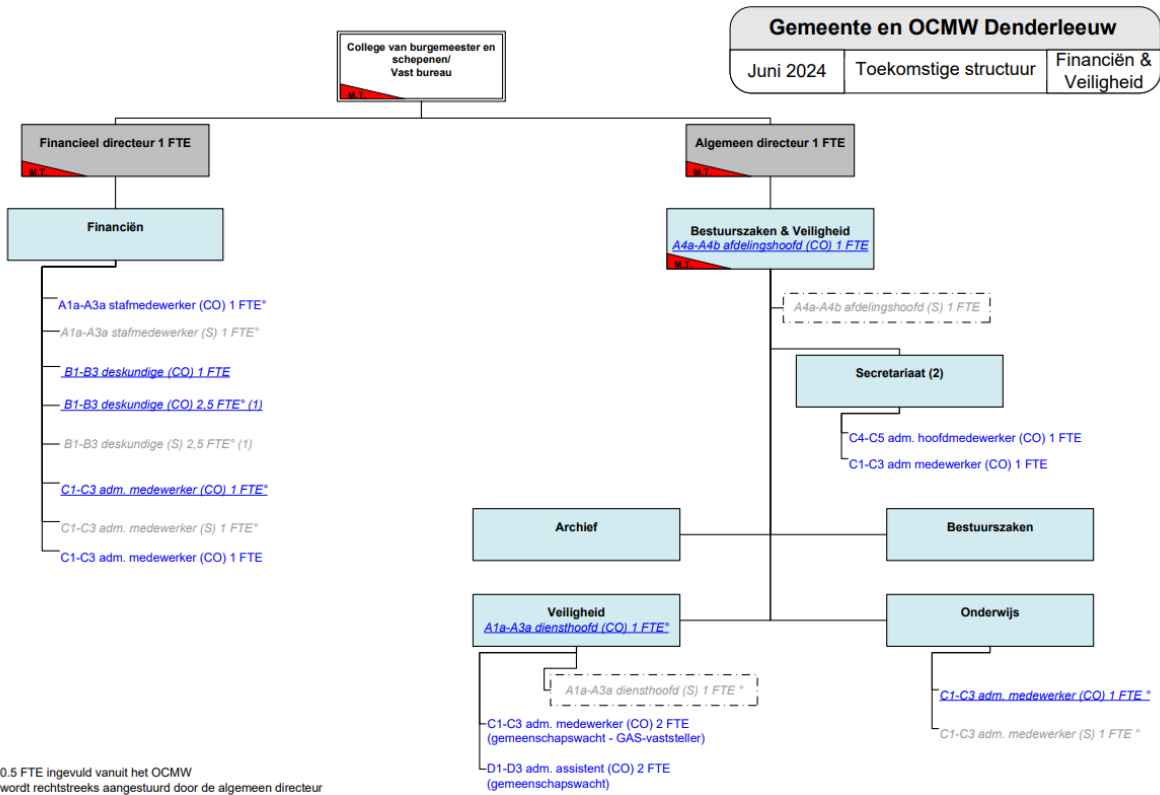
Gemeente en OCMW Denderleeuw

| Juni 2024 | Toekomstige structuur | Financiën & Veiligheid |
|---|---|---|

College van burgemeester en schepenen/ Vast bureau
M.T.

Financieel directeur 1 FTE
M.T.

Algemeen directeur 1 FTE
M.T.

Financiën

A1a-A3a stafmedewerker (CO) 1 FTE°
A1a-A3a stafmedewerker (S) 1 FTE°
B1-B3 deskundige (CO) 1 FTE
B1-B3 deskundige (CO) 2,5 FTE° (1)
B1-B3 deskundige (S) 2,5 FTE° (1)
C1-C3 adm. medewerker (CO) 1 FTE°
C1-C3 adm. medewerker (S) 1 FTE°
C1-C3 adm. medewerker (CO) 1 FTE

Bestuurszaken & Veiligheid
A4a-A4b afdelingshoofd (CO) 1 FTE
M.T.

A4a-A4b afdelingshoofd (S) 1 FTE

Secretariaat (2)

C4-C5 adm. hoofdmedewerker (CO) 1 FTE
C1-C3 adm medewerker (CO) 1 FTE

Archief

Bestuurszaken

Veiligheid
A1a-A3a diensthoofd (CO) 1 FTE°

Onderwijs

A1a-A3a diensthoofd (S) 1 FTE °

C1-C3 adm. medewerker (CO) 2 FTE (gemeenschapswacht - GAS-vaststeller)

D1-D3 adm. assistent (CO) 2 FTE (gemeenschapswacht)

C1-C3 adm. medewerker (CO) 1 FTE °
C1-C3 adm. medewerker (S) 1 FTE °

0.5 FTE ingevuld vanuit het OCMW
wordt rechtstreeks aangestuurd door de algemeen directeur